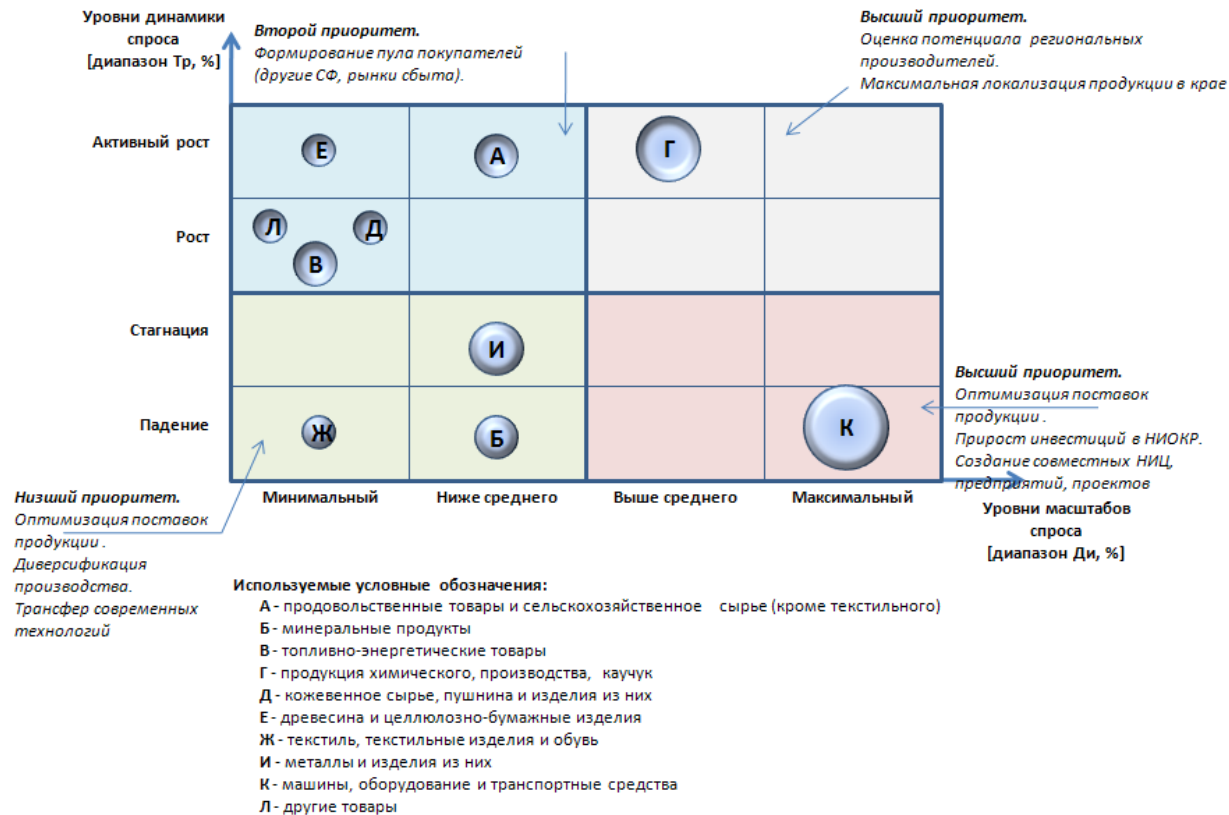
Уровни динамики спроса [диапазон Тр, %]

Второй приоритет.
Формирование пула покупателей (другие СФ, рынки сбыта).

Высший приоритет.
Оценка потенциала региональных производителей.
Максимальная локализация продукции в крае

Активный рост
Рост
Стагнация
Падение

Е
А
Г
Л
Д
В
И
Ж
Б
К

Высший приоритет.
Оптимизация поставок продукции .
Прирост инвестиций в НИОКР.
Создание совместных НИЦ, предприятий, проектов

Низший приоритет.
Оптимизация поставок продукции .
Диверсификация производства.
Трансфер современных технологий

Минимальный
Ниже среднего
Выше среднего
Максимальный

Уровни масштабов спроса [диапазон Ди, %]

Используемые условные обозначения:
А - продовольственные товары и сельскохозяйственное сырье (кроме текстильного)
Б - минеральные продукты
В - топливно-энергетические товары
Г - продукция химического, производства, каучук
Д - кожевенное сырье, пушнина и изделия из них
Е - древесина и целлюлозно-бумажные изделия
Ж - текстиль, текстильные изделия и обувь
И - металлы и изделия из них
К - машины, оборудование и транспортные средства
Л - другие товары